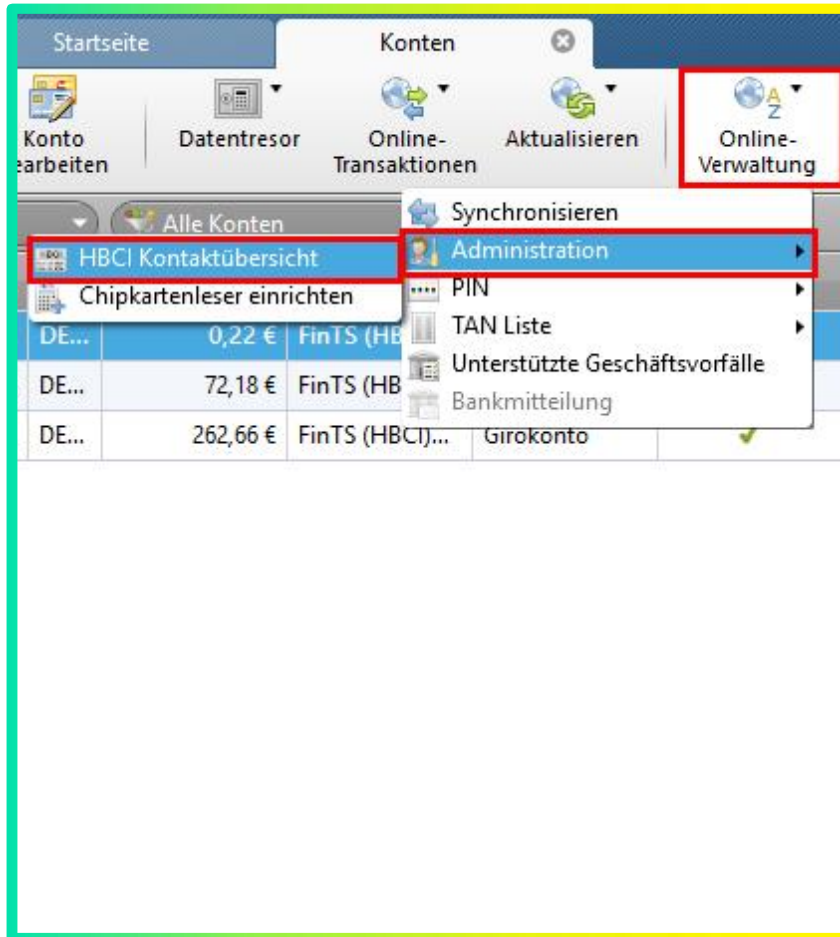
Startseite

Konten

Konto earbeiten

Datentresor

Online-Transaktionen

Aktualisieren

Online-Verwaltung

Alle Konten

HBCI Kontaktübersicht

Chipkartenleser einrichten

Synchronisieren

Administration

PIN

TAN Liste

Unterstützte Geschäftsvorfälle

Bankmitteilung

| DE... | 0,22 € | FinTS (HB | | |
|---|---|---|---|---|
| DE... | 72,18 € | FinTS (HB | | |
| DE... | 262,66 € | FinTS (HBCI)... | Girokonto | ✓ |